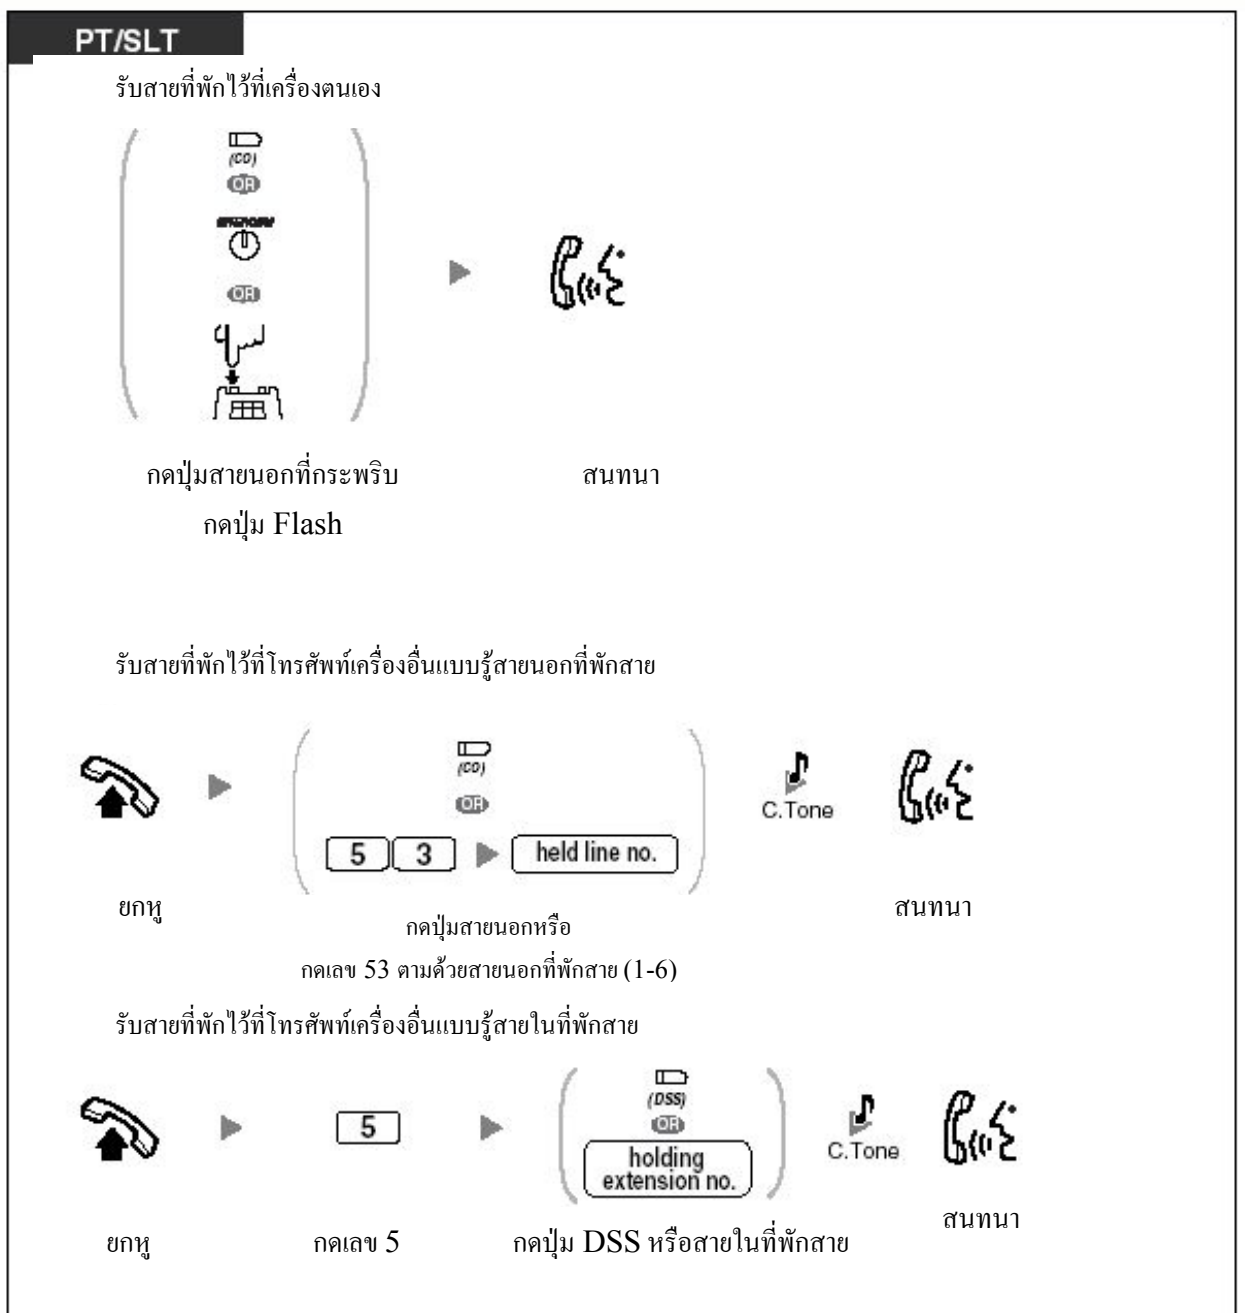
PT/SLT

รับสายที่พักไว้ที่เครื่องตนเอง

(CO)
OR
OR

กดปุ่มสายนอกที่กระพริบ
กดปุ่ม Flash

สนทนา

รับสายที่พักไว้ที่โทรศัพท์เครื่องอื่นแบบรู้สายนอกที่พักสาย

(CO)
OR
5 3 held line no.

C.Tone

ยกหู

กดปุ่มสายนอกหรือ
กดเลข 53 ตามด้วยสายนอกที่พักสาย (1-6)

สนทนา

รับสายที่พักไว้ที่โทรศัพท์เครื่องอื่นแบบรู้สายในที่พักสาย

5

(DSS)
OR
holding extension no.

C.Tone

ยกหู

กดเลข 5

กดปุ่ม DSS หรือสายในที่พักสาย

สนทนา